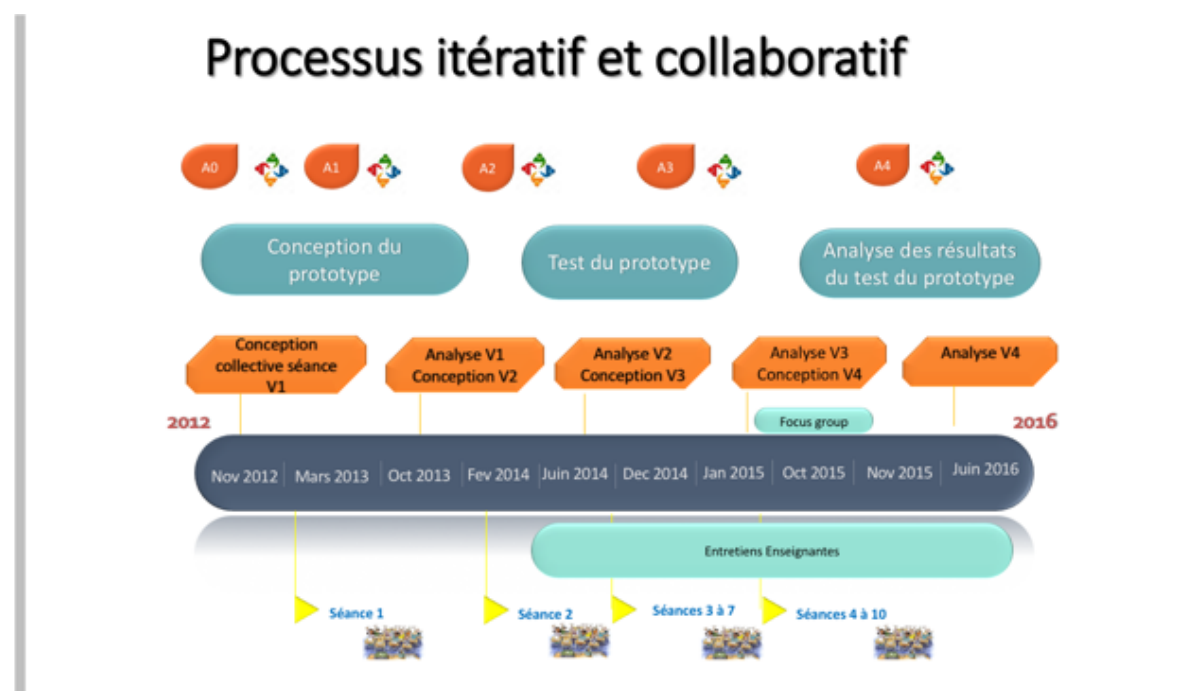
Processus itératif et collaboratif

A0 A1 A2 A3 A4

Conception du prototype

Test du prototype

Analyse des résultats du test du prototype

Conception collective séance V1

Analyse V1 Conception V2

Analyse V2 Conception V3

Analyse V3 Conception V4

Analyse V4

Focus group

2012

2016

Nov 2012 | Mars 2013 | Oct 2013 | Fev 2014 | Juin 2014 | Dec 2014 | Jan 2015 | Oct 2015 | Nov 2015 | Juin 2016

Entretiens Enseignantes

Séance 1

Séance 2

Séances 3 à 7

Séances 4 à 10